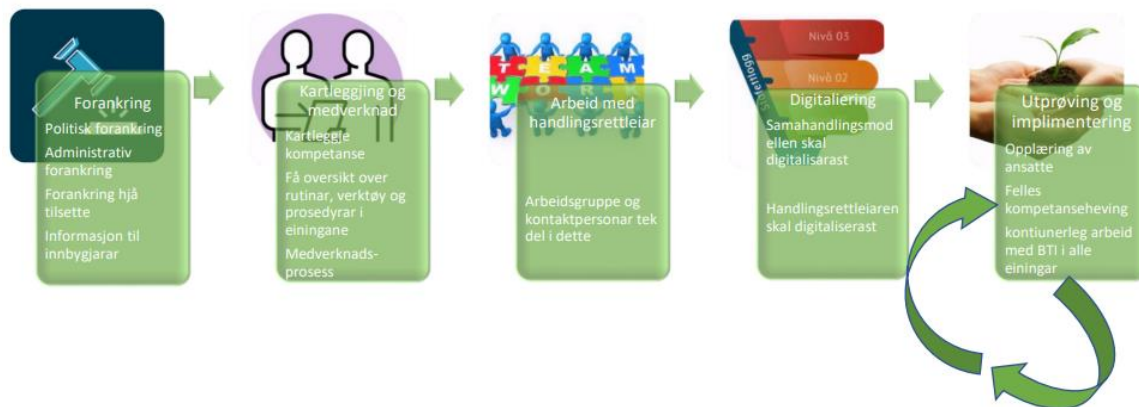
Forankring
Politisk forankring
Administrativ forankring
Forankring hjå tilsette
Informasjon til innbygjarar

Kartleggjing og medverknad
Kartleggje kompetanse
Få oversikt over rutinar, verktøy og prosedyrar i einingane
Medverknadsprosess

T E A M
W O R K
Arbeid med handlingsrettleiar
Arbeidsgruppe og kontaktpersonar tek del i dette

Nivå 03
Nivå 02
Strategy
Digitaliering
Samahandlingsmodellen skal digitalisarast
Handlingsrettleiaren skal digitaliserast

Utprøving og implimentering
Opplæring av ansatte
Felles kompetanseheving
kontiunerleg arbeid med BTI i alle einingar